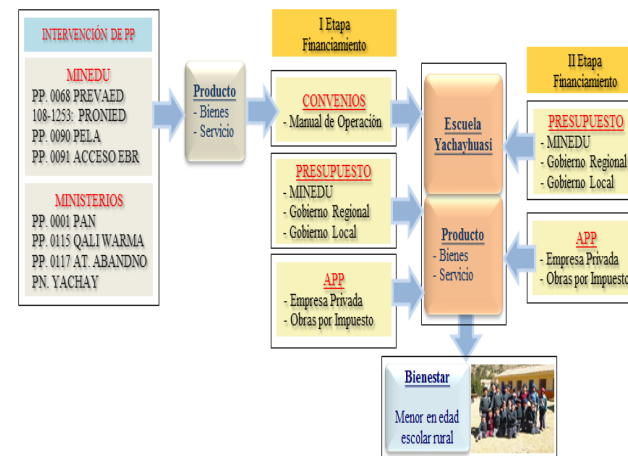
INTERVENCIÓN DE PP

MINEDU
PP. 0068 PREVAED
108-1253: PRONIED
PP. 0090 PELA
PP. 0091 ACCESO EBR

MINISTERIOS
PP. 0001 PAN
PP. 0115 QALI WARMA
PP. 0117 AT. ABANDNO
PN. YACHAY

Producto
- Bienes
- Servicio

I Etapa
Financiamiento

CONVENIOS
- Manual de Operación

PRESUPUESTO
- MINEDU
- Gobierno Regional
- Gobierno Local

APP
- Empresa Privada
- Obras por Impuesto

Escuela
Yachayhuasi

Producto
- Bienes
- Servicio

II Etapa
Financiamiento

PRESUPUESTO
- MINEDU
- Gobierno Regional
- Gobierno Local

APP
- Empresa Privada
- Obras por Impuesto

Bienestar

Menor en edad escolar rural